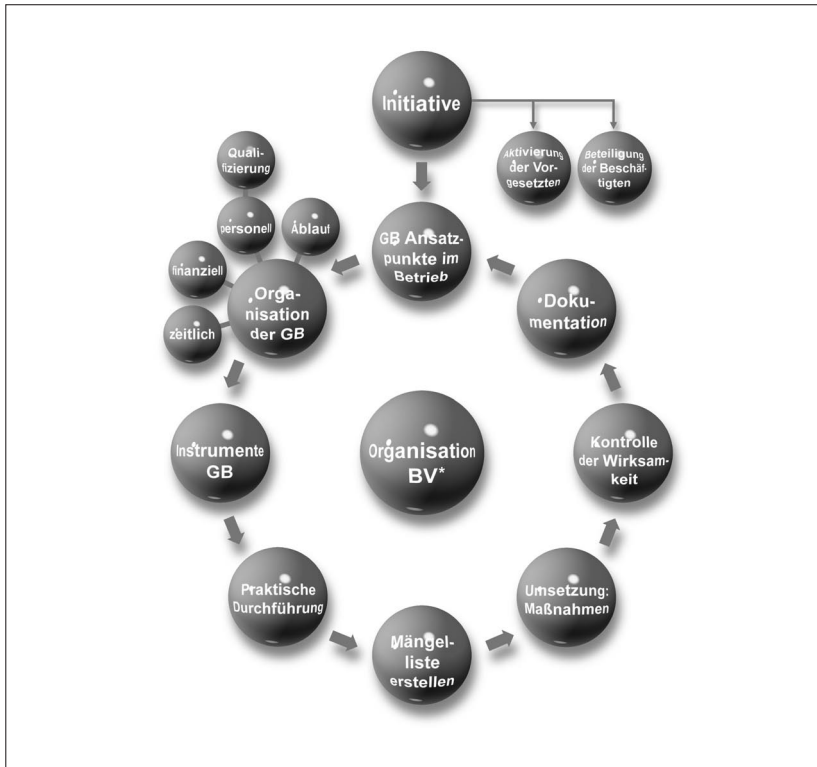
Initiative

Aktivierung der Vorgesetzten

Beteiligung der Beschäftigten

Qualifizierung

personell

Ablauf

finanziell

zeitlich

Organisation der GB

GB Ansatzpunkte im Betrieb

Dokumentation

Instrumente GB

Organisation BV*

Kontrolle der Wirksamkeit

Praktische Durchführung

Mängelliste erstellen

Umsetzung: Maßnahmen